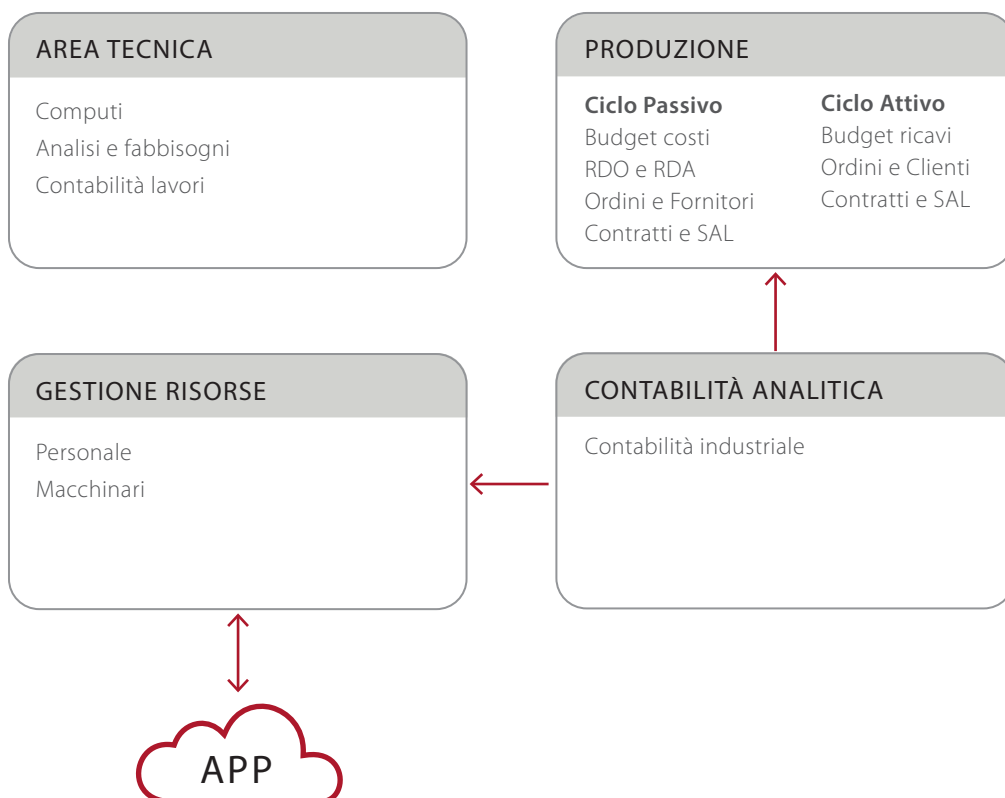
AREA TECNICA

Computi
Analisi e fabbisogni
Contabilità lavori

PRODUZIONE

**Ciclo Passivo**
Budget costi
RDO e RDA
Ordini e Fornitori
Contratti e SAL

**Ciclo Attivo**
Budget ricavi
Ordini e Clienti
Contratti e SAL

GESTIONE RISORSE

Personale
Macchinari

CONTABILITÀ ANALITICA

Contabilità industriale

APP